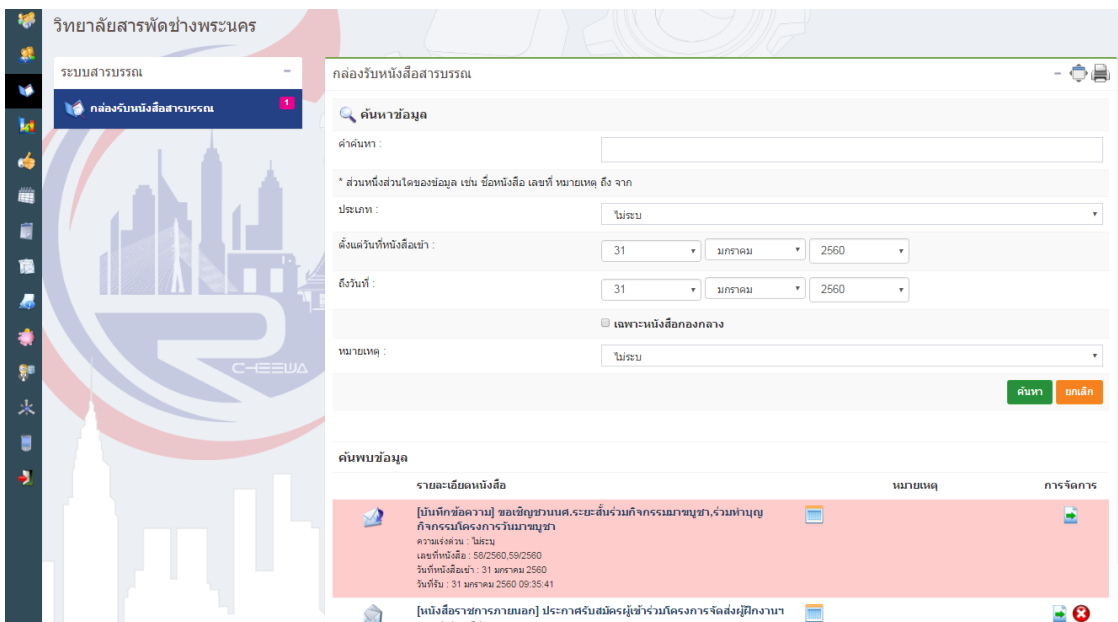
วิทยาลัยสารพัดช่างพระนคร

ระบบสารบรรณ −

กล่องรับหนังสือสารบรรณ 1

C-EEWA

กล่องรับหนังสือสารบรรณ

ค้นหาข้อมูล

คำค้นหา :

* ส่วนหนึ่งส่วนใดของข้อมูล เช่น ชื่อหนังสือ เลขที่ หมายเหตุ ถึง จาก

ประเภท : ไม่ระบุ

ตั้งแต่วันที่หนังสือเข้า : 31 มกราคม 2560

ถึงวันที่ : 31 มกราคม 2560

เฉพาะหนังสือกองกลาง

หมายเหตุ : ไม่ระบุ

ค้นหา ยกเลิก

ค้นพบข้อมูล

| รายละเอียดหนังสือ | หมายเหตุ | การจัดการ |
|---|---|---|
| [บันทึกข้อความ] ขอเชิญชวนนศ.ระยะสั้นร่วมกิจกรรมมาฆบูชา,ร่วมทำบุญกิจกรรมโครงการวันมาฆบูชา ความเร่งด่วน : ไม่ระบุ เลขที่หนังสือ : 58/2560,59/2560 วันที่หนังสือเข้า : 31 มกราคม 2560 วันที่รับ : 31 มกราคม 2560 09:35:41 | | |
| [หนังสือราชการภายนอก] ประกาศรับสมัครผู้เข้าร่วมโครงการจัดส่งผู้ฝึกงานฯ | | |